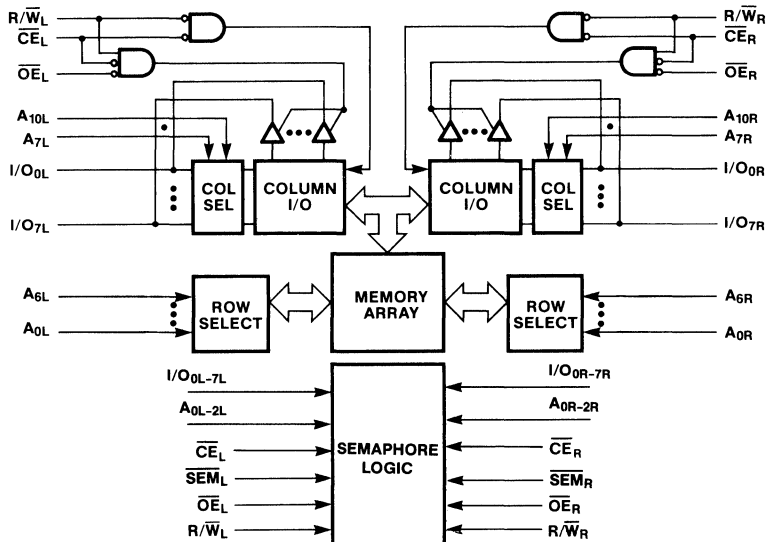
$R/\overline{W}_L$
$\overline{CE}_L$
$\overline{OE}_L$

$R/\overline{W}_R$
$\overline{CE}_R$
$\overline{OE}_R$

$A_{10L}$
$A_{7L}$
$I/O_{0L}$
$I/O_{7L}$

COL SEL
COLUMN I/O

COLUMN I/O
COL SEL

$A_{10R}$
$A_{7R}$
$I/O_{0R}$
$I/O_{7R}$

$A_{6L}$
$A_{0L}$
ROW SELECT
MEMORY ARRAY
ROW SELECT
$A_{6R}$
$A_{0R}$

$I/O_{0L-7L}$
$A_{0L-2L}$
$\overline{CE}_L$
$\overline{SEM}_L$
$\overline{OE}_L$
$R/\overline{W}_L$

SEMAPHORE LOGIC

$I/O_{0R-7R}$
$A_{0R-2R}$
$\overline{CE}_R$
$\overline{SEM}_R$
$\overline{OE}_R$
$R/\overline{W}_R$